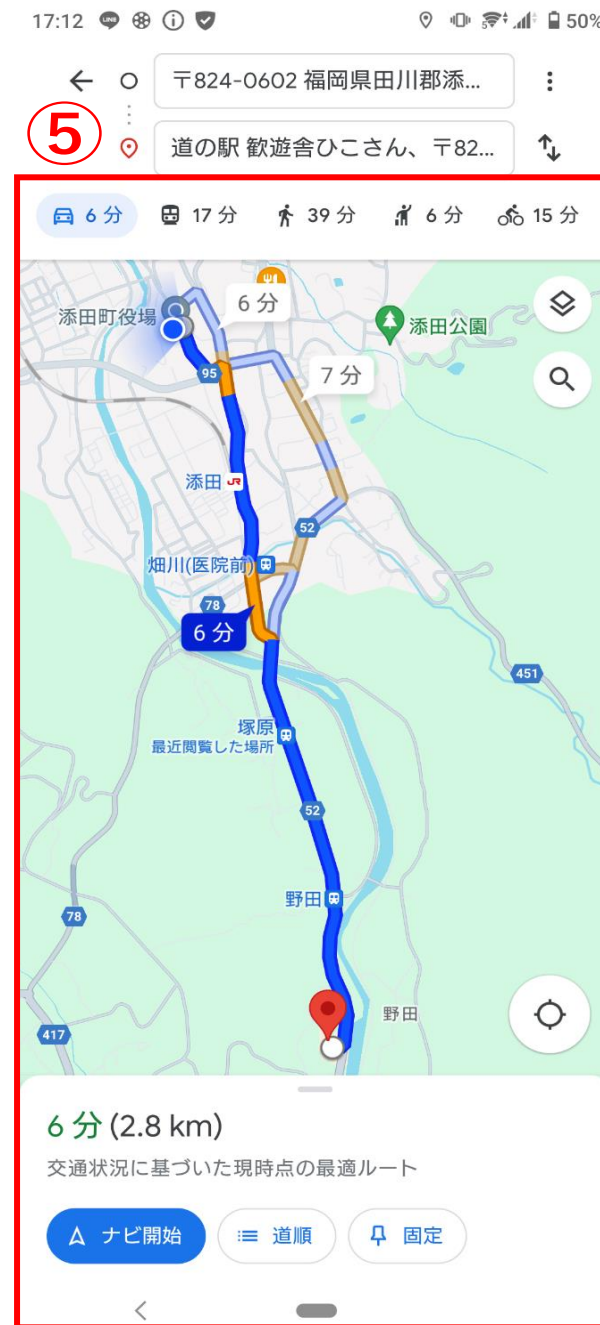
17:12 LINE 50%

〒824-0602 福岡県田川郡添...

⑤

道の駅 歓遊舎ひこさん、〒82...

6 分 17 分 39 分 6 分 15 分

6 分

添田町役場

添田公園

7 分

95

添田 JR

52

畑川(医院前)

78

6 分

451

塚原
最近閲覧した場所

52

野田

78

野田

417

6 分 (2.8 km)

交通状況に基づいた現時点の最適ルート

ナビ開始 道順 固定